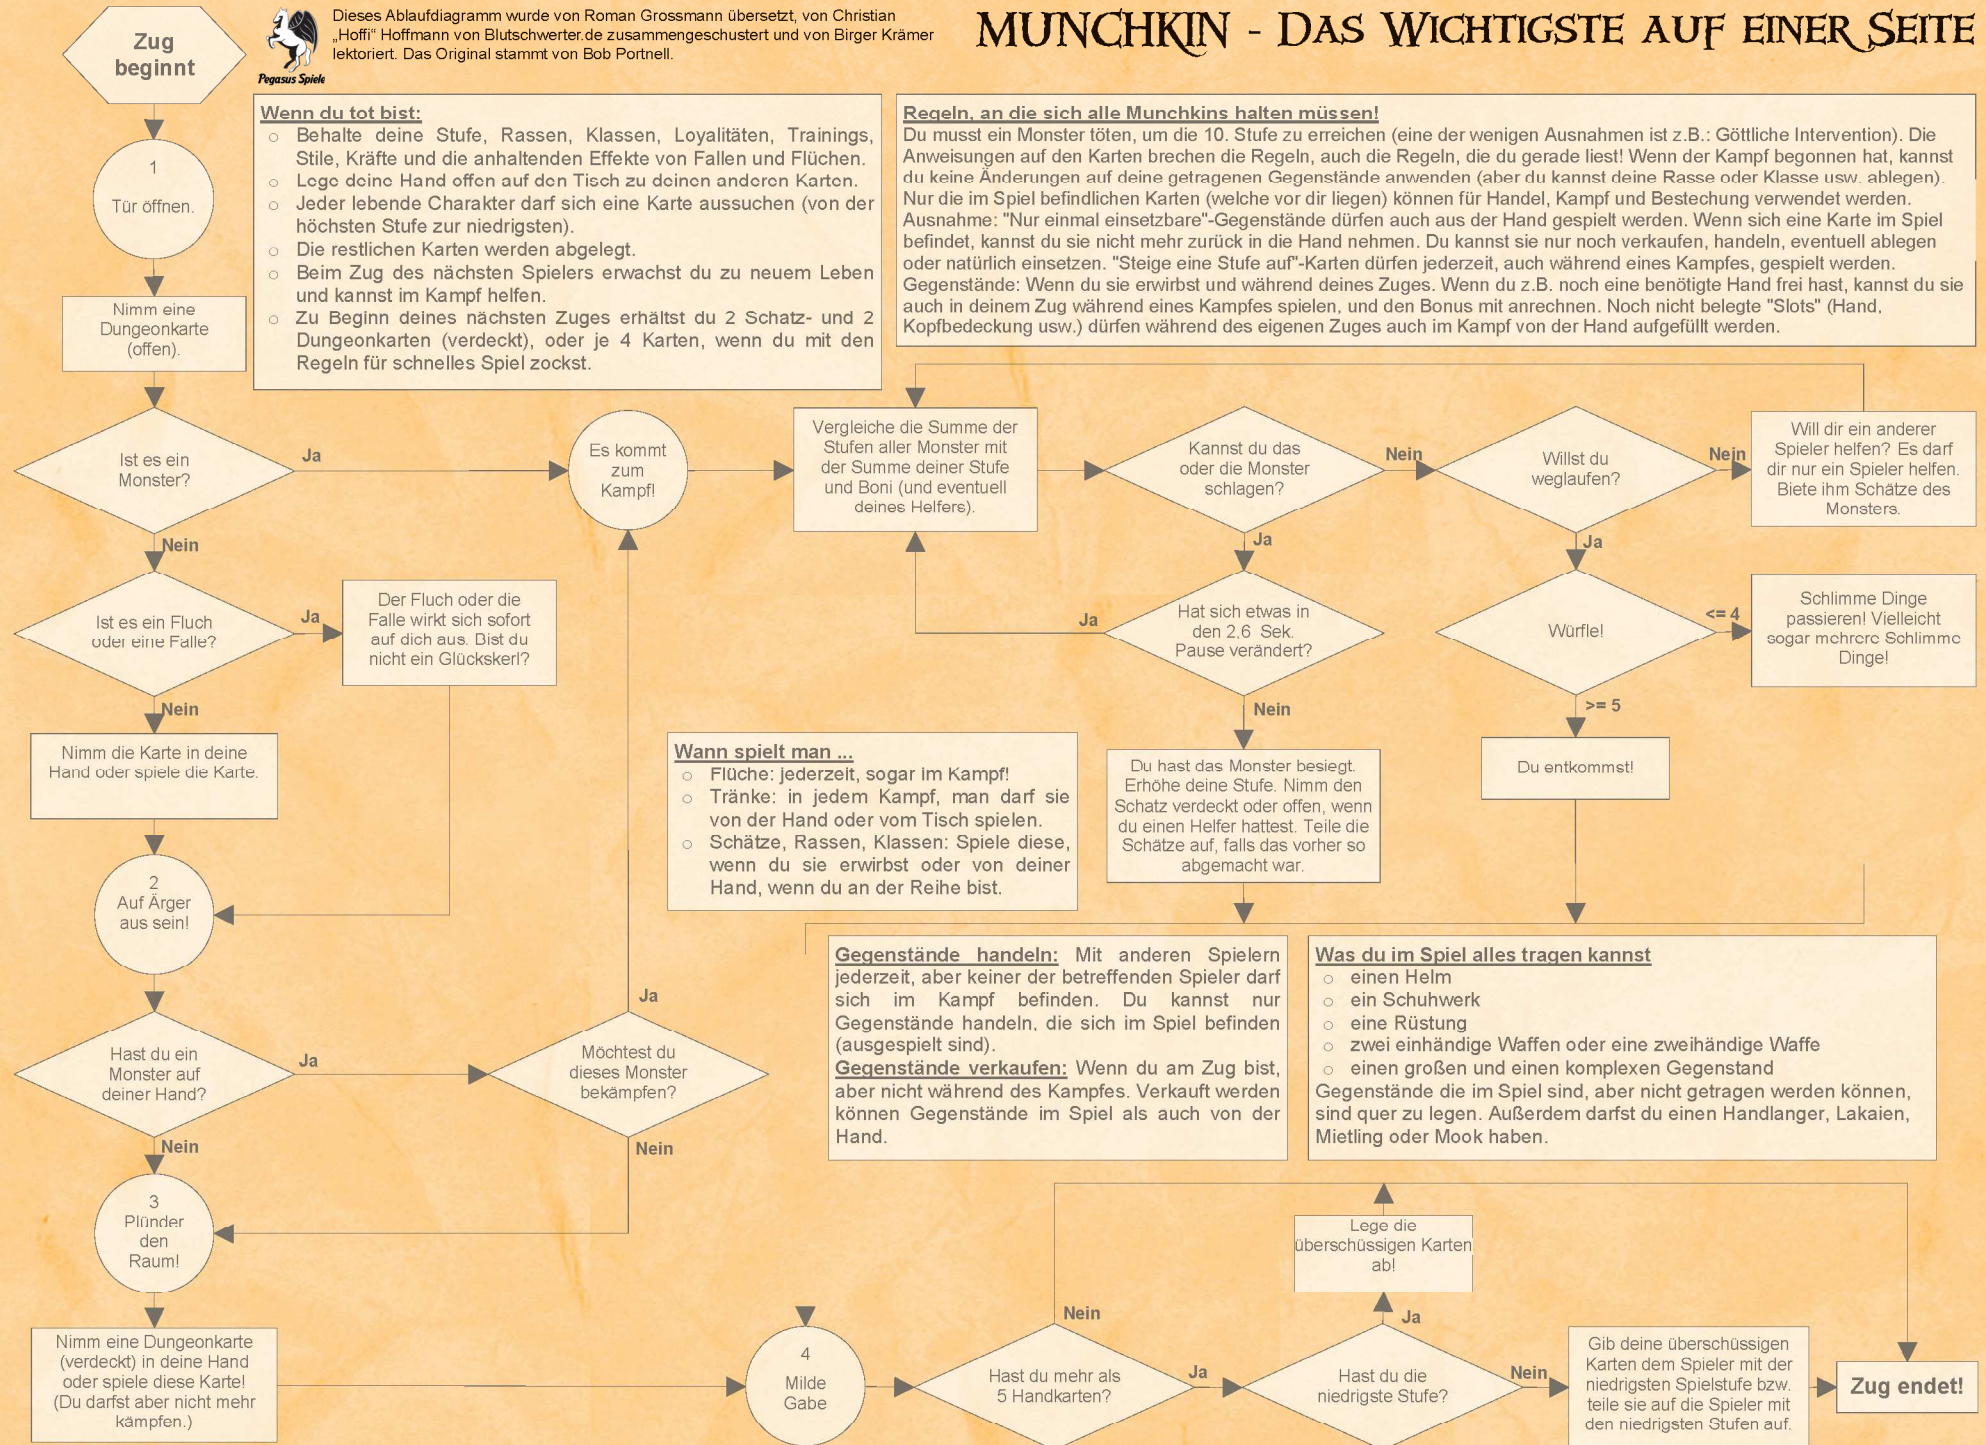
Zug beginnt

Pegasus Spiele

Dieses Ablaufdiagramm wurde von Roman Grossmann übersetzt, von Christian „Hoffi" Hoffmann von Blutschwerter.de zusammengeschustert und von Birger Krämer lektoriert. Das Original stammt von Bob Portnell.

MUNCHKIN - DAS WICHTIGSTE AUF EINER SEITE

Wenn du tot bist:
○ Behalte deine Stufe, Rassen, Klassen, Loyalitäten, Trainings, Stile, Kräfte und die anhaltenden Effekte von Fallen und Flüchen.
○ Lege deine Hand offen auf den Tisch zu deinen anderen Karten.
○ Jeder lebende Charakter darf sich eine Karte aussuchen (von der höchsten Stufe zur niedrigsten).
○ Die restlichen Karten werden abgelegt.
○ Beim Zug des nächsten Spielers erwachst du zu neuem Leben und kannst im Kampf helfen.
○ Zu Beginn deines nächsten Zuges erhältst du 2 Schatz- und 2 Dungeonkarten (verdeckt), oder je 4 Karten, wenn du mit den Regeln für schnelles Spiel zockst.

Regeln, an die sich alle Munchkins halten müssen!
Du musst ein Monster töten, um die 10. Stufe zu erreichen (eine der wenigen Ausnahmen ist z.B.: Göttliche Intervention). Die Anweisungen auf den Karten brechen die Regeln, auch die Regeln, die du gerade liest! Wenn der Kampf begonnen hat, kannst du keine Änderungen auf deine getragenen Gegenstände anwenden (aber du kannst deine Rasse oder Klasse usw. ablegen). Nur die im Spiel befindlichen Karten (welche vor dir liegen) können für Handel, Kampf und Bestechung verwendet werden. Ausnahme: "Nur einmal einsetzbare"-Gegenstände dürfen auch aus der Hand gespielt werden. Wenn sich eine Karte im Spiel befindet, kannst du sie nicht mehr zurück in die Hand nehmen. Du kannst sie nur noch verkaufen, handeln, eventuell ablegen oder natürlich einsetzen. "Steige eine Stufe auf"-Karten dürfen jederzeit, auch während eines Kampfes, gespielt werden. Gegenstände: Wenn du sie erwirbst und während deines Zuges. Wenn du z.B. noch eine benötigte Hand frei hast, kannst du sie auch in deinem Zug während eines Kampfes spielen, und den Bonus mit anrechnen. Noch nicht belegte "Slots" (Hand, Kopfbedeckung usw.) dürfen während des eigenen Zuges auch im Kampf von der Hand aufgefüllt werden.

1 Tür öffnen.

Nimm eine Dungeonkarte (offen).

Ist es ein Monster?

Ja

Nein

Es kommt zum Kampf!

Vergleiche die Summe der Stufen aller Monster mit der Summe deiner Stufe und Boni (und eventuell deines Helfers).

Kannst du das oder die Monster schlagen?

Nein

Willst du weglaufen?

Nein

Will dir ein anderer Spieler helfen? Es darf dir nur ein Spieler helfen. Biete ihm Schätze des Monsters.

Ja

Ja

Ist es ein Fluch oder eine Falle?

Ja

Der Fluch oder die Falle wirkt sich sofort auf dich aus. Bist du nicht ein Glückskerl?

Ja

Hat sich etwas in den 2.6 Sek. Pause verändert?

Würfle!

<= 4

Schlimme Dinge passieren! Vielleicht sogar mehrere Schlimme Dinge!

Nein

Nein

>= 5

Nimm die Karte in deine Hand oder spiele die Karte.

Wann spielt man ...
○ Flüche: jederzeit, sogar im Kampf!
○ Tränke: in jedem Kampf, man darf sie von der Hand oder vom Tisch spielen.
○ Schätze, Rassen, Klassen: Spiele diese, wenn du sie erwirbst oder von deiner Hand, wenn du an der Reihe bist.

Du hast das Monster besiegt. Erhöhe deine Stufe. Nimm den Schatz verdeckt oder offen, wenn du einen Helfer hattest. Teile die Schätze auf, falls das vorher so abgemacht war.

Du entkommst!

2 Auf Ärger aus sein!

Gegenstände handeln: Mit anderen Spielern jederzeit, aber keiner der betreffenden Spieler darf sich im Kampf befinden. Du kannst nur Gegenstände handeln, die sich im Spiel befinden (ausgespielt sind).
Gegenstände verkaufen: Wenn du am Zug bist, aber nicht während des Kampfes. Verkauft werden können Gegenstände im Spiel als auch von der Hand.

Was du im Spiel alles tragen kannst
○ einen Helm
○ ein Schuhwerk
○ eine Rüstung
○ zwei einhändige Waffen oder eine zweihändige Waffe
○ einen großen und einen komplexen Gegenstand
Gegenstände die im Spiel sind, aber nicht getragen werden können, sind quer zu legen. Außerdem darfst du einen Handlanger, Lakaien, Mietling oder Mook haben.

Ja

Hast du ein Monster auf deiner Hand?

Ja

Möchtest du dieses Monster bekämpfen?

Nein

Nein

3 Plünder den Raum!

Lege die überschüssigen Karten ab!

Nein

Ja

Nimm eine Dungeonkarte (verdeckt) in deine Hand oder spiele diese Karte! (Du darfst aber nicht mehr kämpfen.)

4 Milde Gabe

Hast du mehr als 5 Handkarten?

Ja

Hast du die niedrigste Stufe?

Nein

Gib deine überschüssigen Karten dem Spieler mit der niedrigsten Spielstufe bzw. teile sie auf die Spieler mit den niedrigsten Stufen auf.

Zug endet!